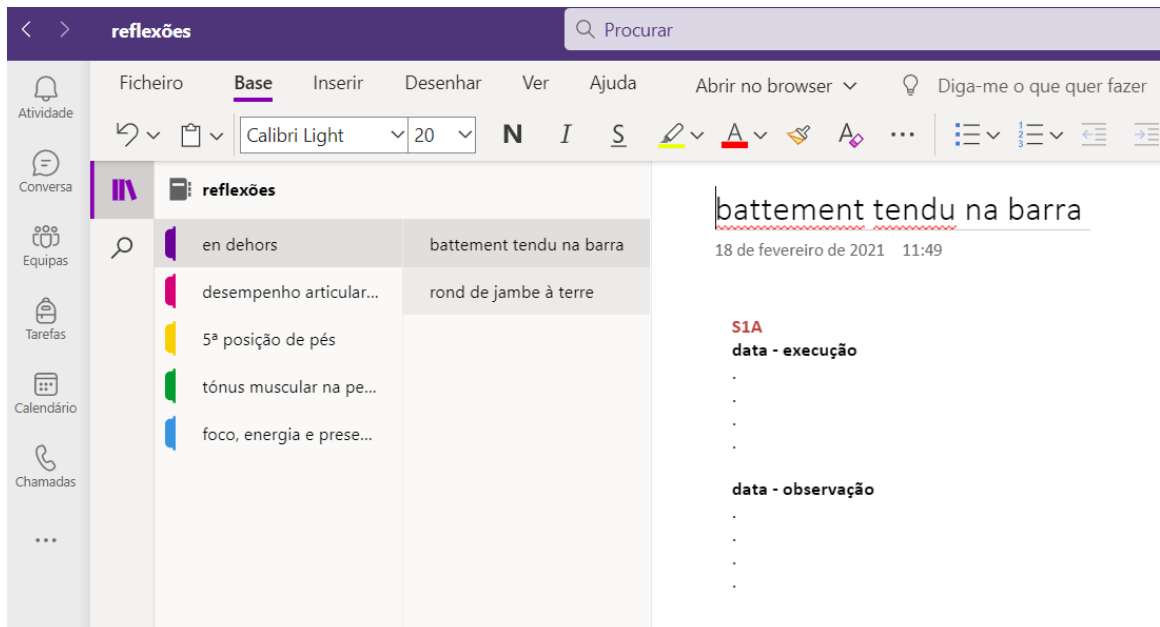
reflexões

Procurar

Atividade
Conversa
Equipas
Tarefas
Calendário
Chamadas
...

Ficheiro Base Inserir Desenhar Ver Ajuda Abrir no browser Diga-me o que quer fazer

Calibri Light 20 N I S ...

reflexões

en dehors
desempenho articular...
5ª posição de pés
tónus muscular na pe...
foco, energia e prese...

battement tendu na barra
rond de jambe à terre

battement tendu na barra
18 de fevereiro de 2021 11:49

S1A
data - execução
.
.
.
.

data - observação
.
.
.
.